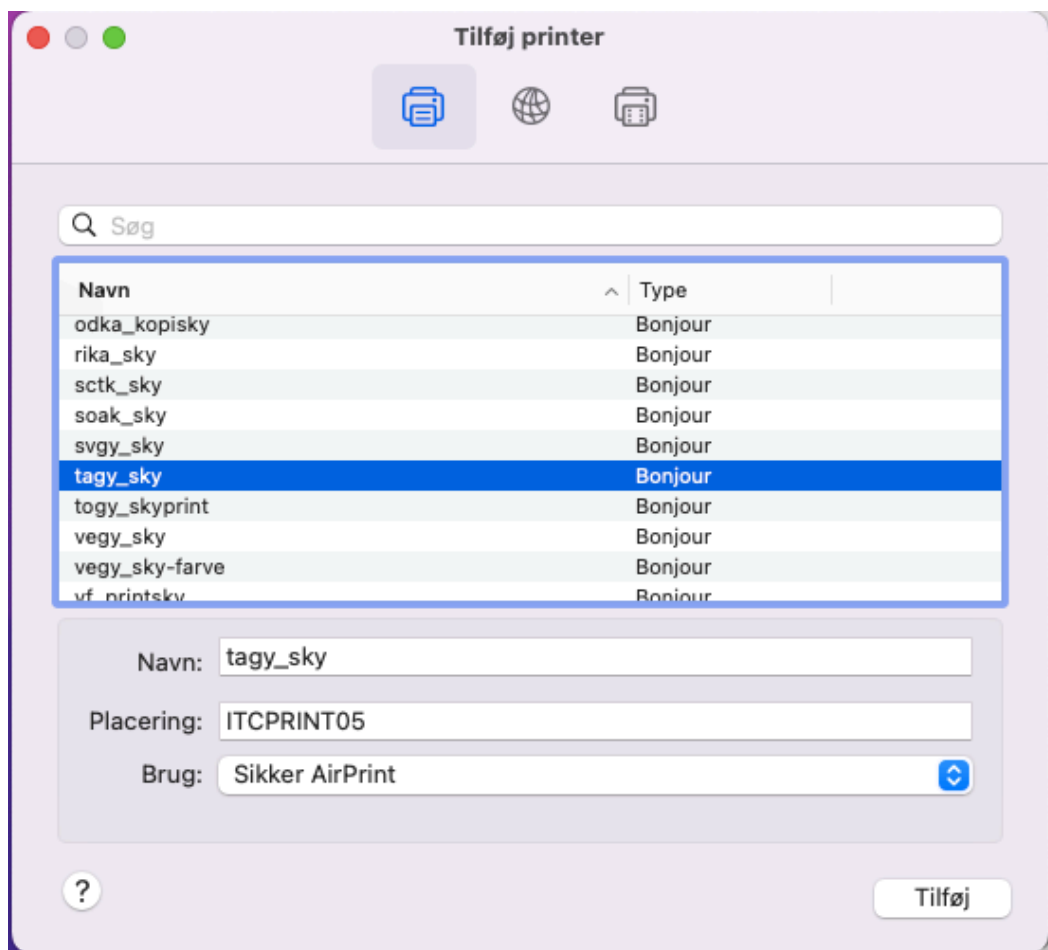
Tilføj printer

Søg

| Navn | Type |
|---|---|
| odka_kopisky | Bonjour |
| rika_sky | Bonjour |
| sctk_sky | Bonjour |
| soak_sky | Bonjour |
| svgy_sky | Bonjour |
| tagy_sky | Bonjour |
| togy_skyprint | Bonjour |
| vegy_sky | Bonjour |
| vegy_sky-farve | Bonjour |
| vf_printsky | Bonjour |

Navn: tagy_sky

Placering: ITCPRINT05

Brug: Sikker AirPrint

?

Tilføj